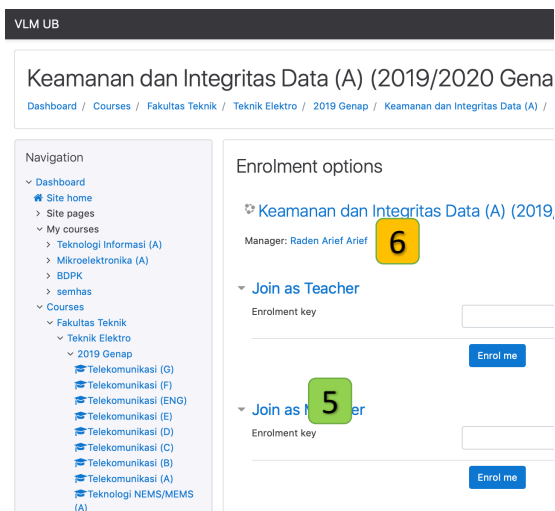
VLM UB

Keamanan dan Integritas Data (A) (2019/2020 Gena

Dashboard / Courses / Fakultas Teknik / Teknik Elektro / 2019 Genap / Keamanan dan Integritas Data (A) /

Navigation

Dashboard
Site home
Site pages
My courses
Teknologi Informasi (A)
Mikroelektronika (A)
BDPK
semhas
Courses
Fakultas Teknik
Teknik Elektro
2019 Genap
Telekomunikasi (G)
Telekomunikasi (F)
Telekomunikasi (ENG)
Telekomunikasi (E)
Telekomunikasi (D)
Telekomunikasi (C)
Telekomunikasi (B)
Telekomunikasi (A)
Teknologi NEMS/MEMS (A)

Enrolment options

Keamanan dan Integritas Data (A) (2019/

Manager: Raden Arief Arief

6

Join as Teacher

Enrolment key

Enrol me

5

Join as M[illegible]er

Enrolment key

Enrol me